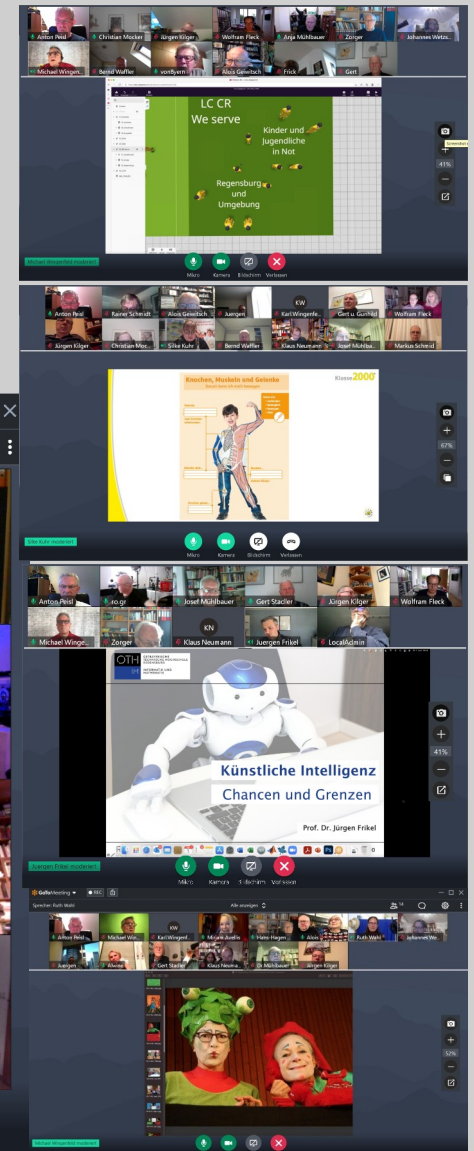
Anton Peisl
Christian Mocker
Jürgen Kilger
Wolfram Fleck
Anja Mühlbauer
Johannes Wetz...
Michael Winge...
Bernd Waffler
vonByern
Alois Gewitsch
Frick
Gert

LC CR
We serve
Kinder und Jugendliche in Not
Regensburg und Umgebung

41%
Michael Wingenfeld moderiert
Mikro
Kamera
Bildschirm
Verlassen

Anton Peisl
Rainer Schmidt
Alois Gewitsch
Juergen
KW
Karl Wingenfe...
Gert u. Gunhild
Wolfram Fleck
Jürgen Kilger
Christian Moc...
Silke Kuhr
Bernd Waffler
Klaus Neumann
Josef Mühlba...
Markus Schmid

Knochen, Muskeln und Gelenke
Klasse 2000
67%
Silke Kuhr moderiert
Mikro
Kamera
Bildschirm
Verlassen

Anton Peisl
ro.gr
Josef Mühlbauer
Gert Stadler
Jürgen Kilger
Wolfram Fleck
Michael Winge...
Zorger
KN
Klaus Neumann
Juergen Frikel
LocalAdmin

OTH
Künstliche Intelligenz
Chancen und Grenzen
Prof. Dr. Jürgen Frikel
41%
Juergen Frikel moderiert
Mikro
Kamera
Bildschirm
Verlassen

GoToMeeting
Sprecher: Ruth Wahl
Alle anzeigen
Anton Peisl
Michael Win...
KW
Karl Wingenf...
Miriam Avelin
Hans-Hagen...
Alois...
Ruth Wahl
Johannes We...
Juergen
Aileena
Gert Stadler
Klaus Neuma...
Dr Mühlbauer
Jürgen Kilger
52%
Michael Wingenfeld moderiert